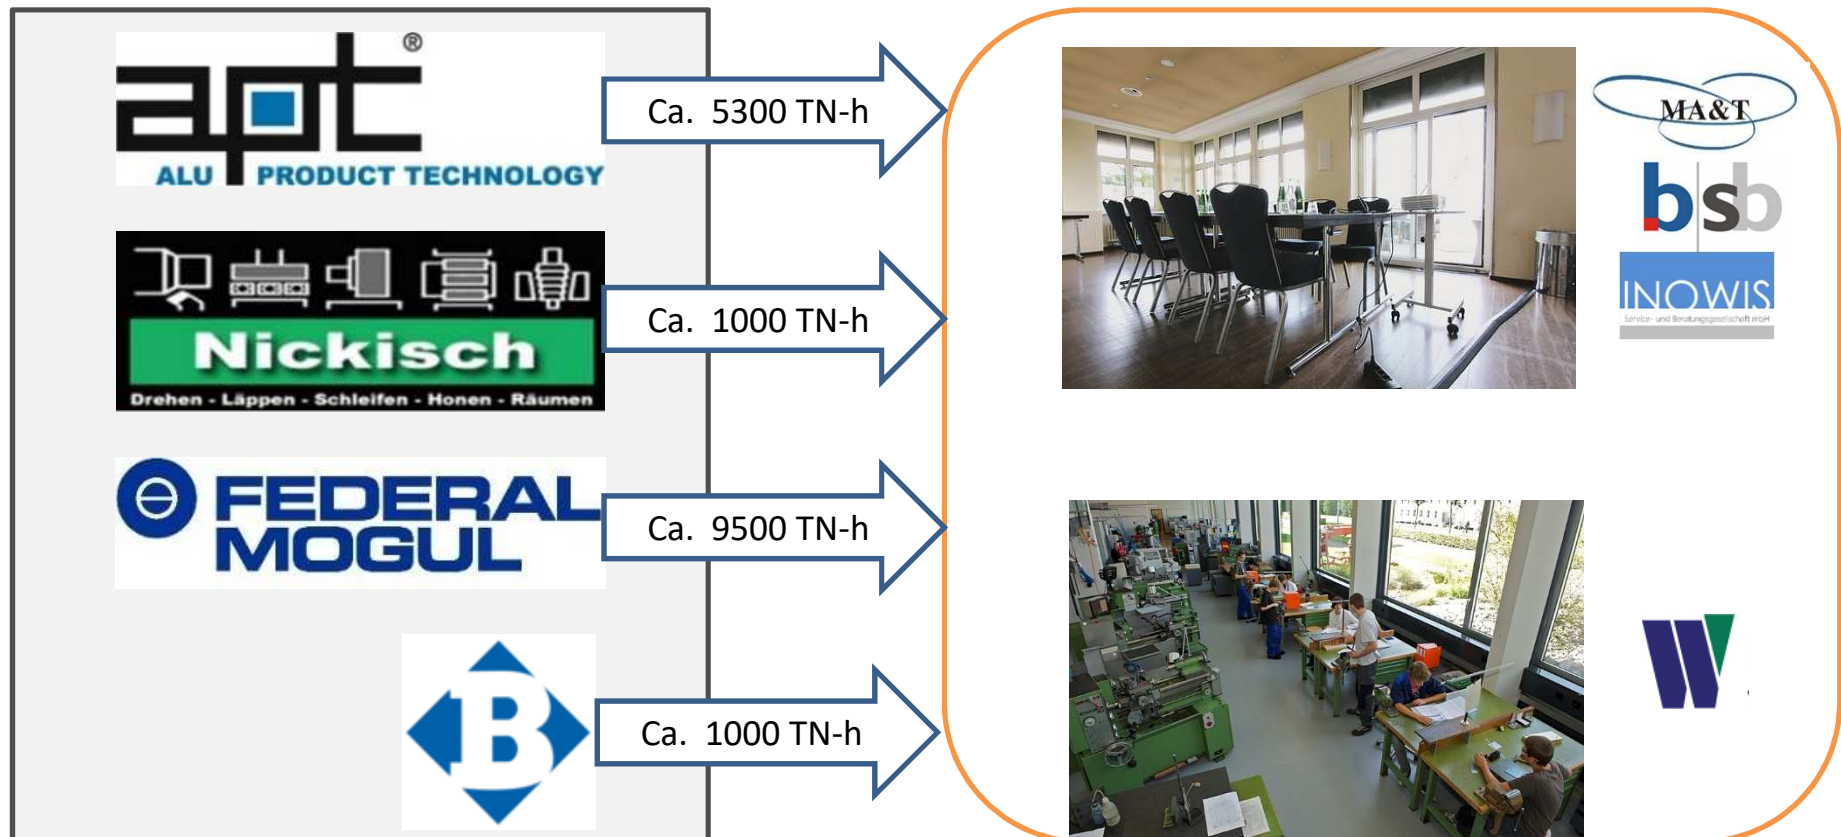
apt®
ALU PRODUCT TECHNOLOGY

Ca. 5300 TN-h

Nickisch
Drehen - Läppen - Schleifen - Honen - Räumen

Ca. 1000 TN-h

FEDERAL MOGUL

Ca. 9500 TN-h

B

Ca. 1000 TN-h

MA&T

bsb

INOWIS
Service- und Beratungsgesellschaft mbH

W